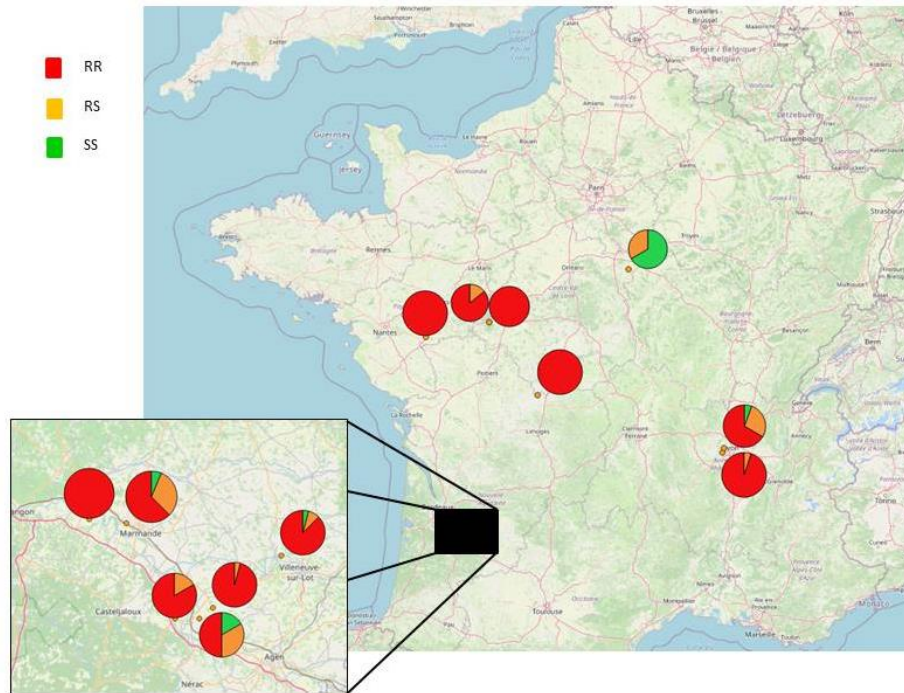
RR
RS
SS

Guernsey
Jersey
Le Havre
Rouen
Rennes
Le Mans
Nantes
Paris
Orléans
Troyes
Poitiers
La Rochelle
Limoges
Lille
Amiens
Reims
Belgique / België
Luxembourg
Metz
Nancy
Strasbourg
Dijon
Besançon
Mulhouse
Bern
Genève
Lyon
Grenoble
Clermont-Ferrand
Toulouse
Montpellier
Marseille
Toulon
Monaco
Torino

Marmande
Villeneuve-sur-Lot
Casteljaloux
Agen
Nérac